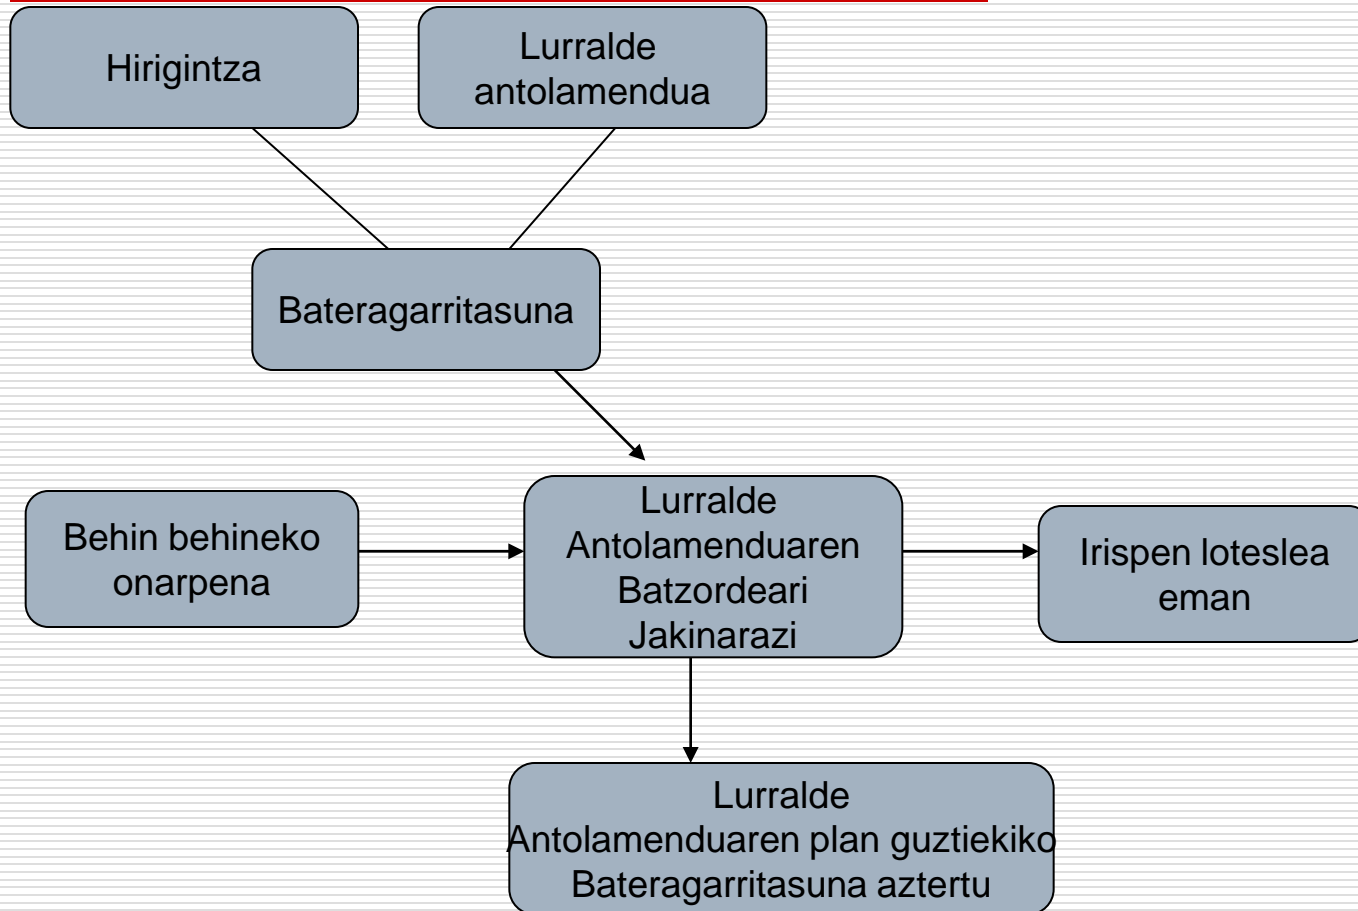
Hirigintza

Lurralde antolamendua

Bateragarritasuna

Behin behineko onarpena

Lurralde Antolamenduaren Batzordeari Jakinarazi

Irispen loteslea eman

Lurralde Antolamenduaren plan guztiekiko Bateragarritasuna aztertu